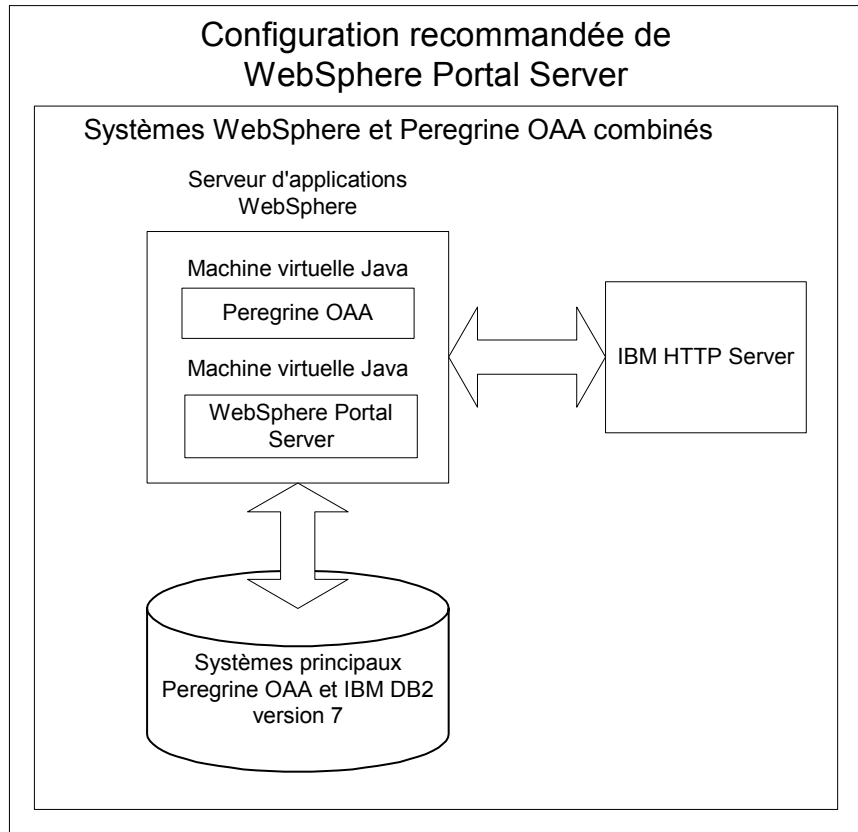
Configuration recommandée de WebSphere Portal Server

Systèmes WebSphere et Peregrine OAA combinés

Serveur d'applications WebSphere

Machine virtuelle Java

Peregrine OAA

Machine virtuelle Java

WebSphere Portal Server

IBM HTTP Server

Systèmes principaux Peregrine OAA et IBM DB2 version 7